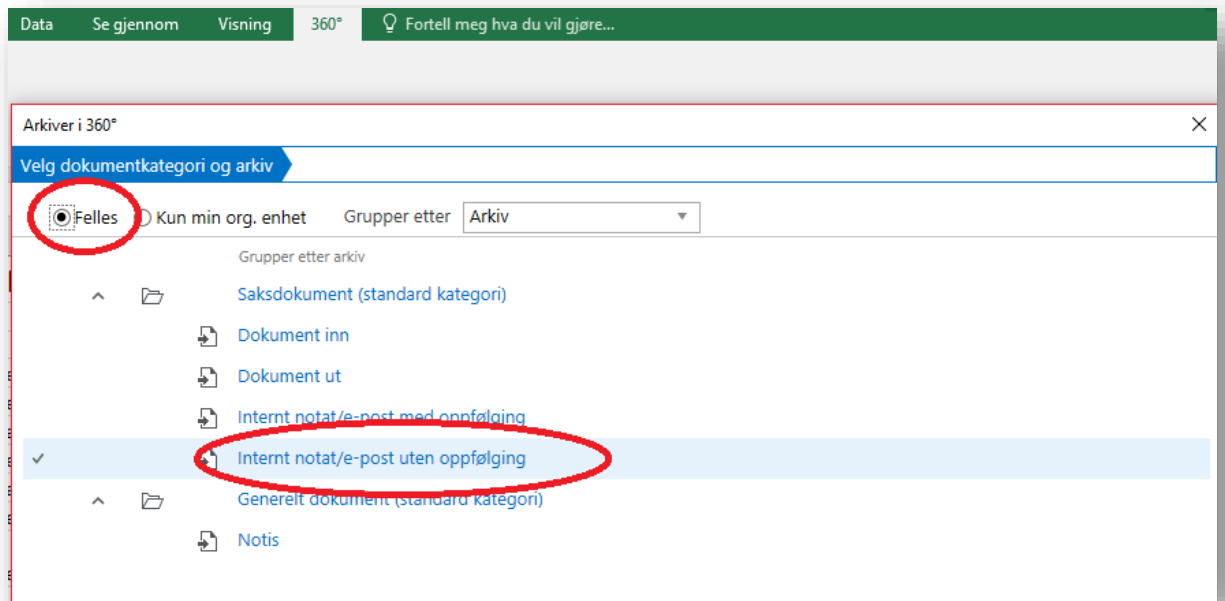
Data Se gjennom Visning 360° Fortell meg hva du vil gjøre...

Arkiver i 360°

Velg dokumentkategori og arkiv

Felles Kun min org. enhet Grupper etter Arkiv

Grupper etter arkiv

Saksdokument (standard kategori)

Dokument inn

Dokument ut

Internt notat/e-post med oppfølging

Internt notat/e-post uten oppfølging

Generelt dokument (standard kategori)

Notis